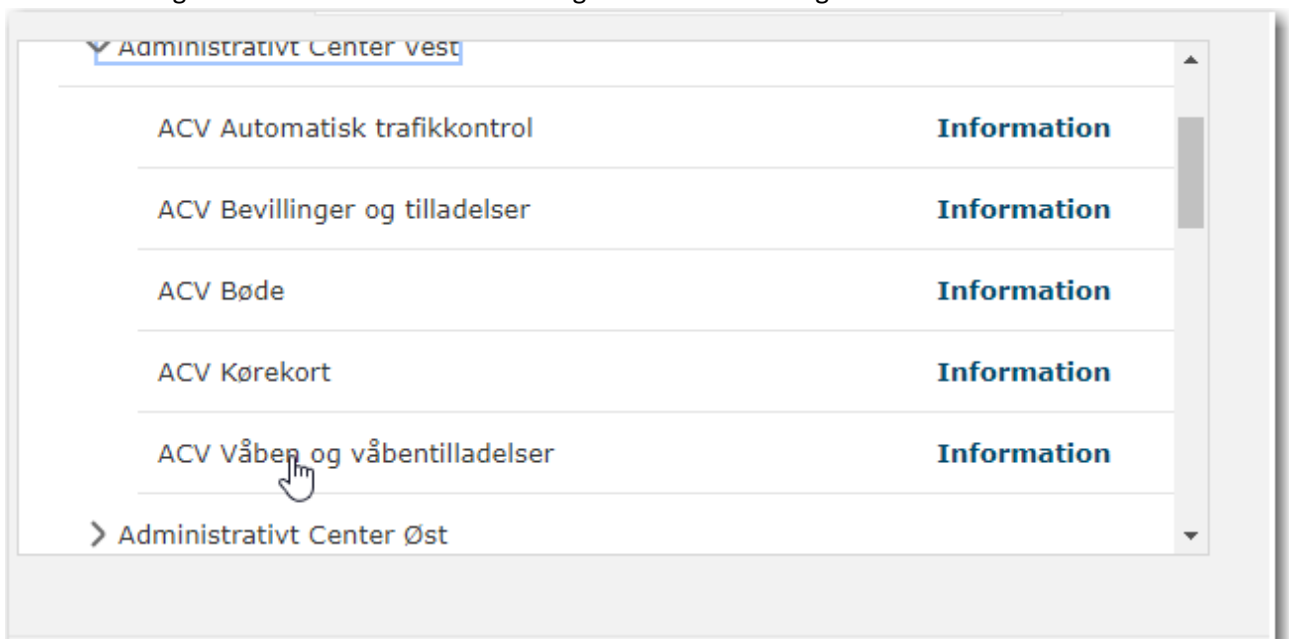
Administrativt Center Vest

ACV Automatisk trafikkontrol Information

ACV Bevillinger og tilladelser Information

ACV Bøde Information

ACV Kørekort Information

ACV Våben og våbentilladelser Information

Administrativt Center Øst